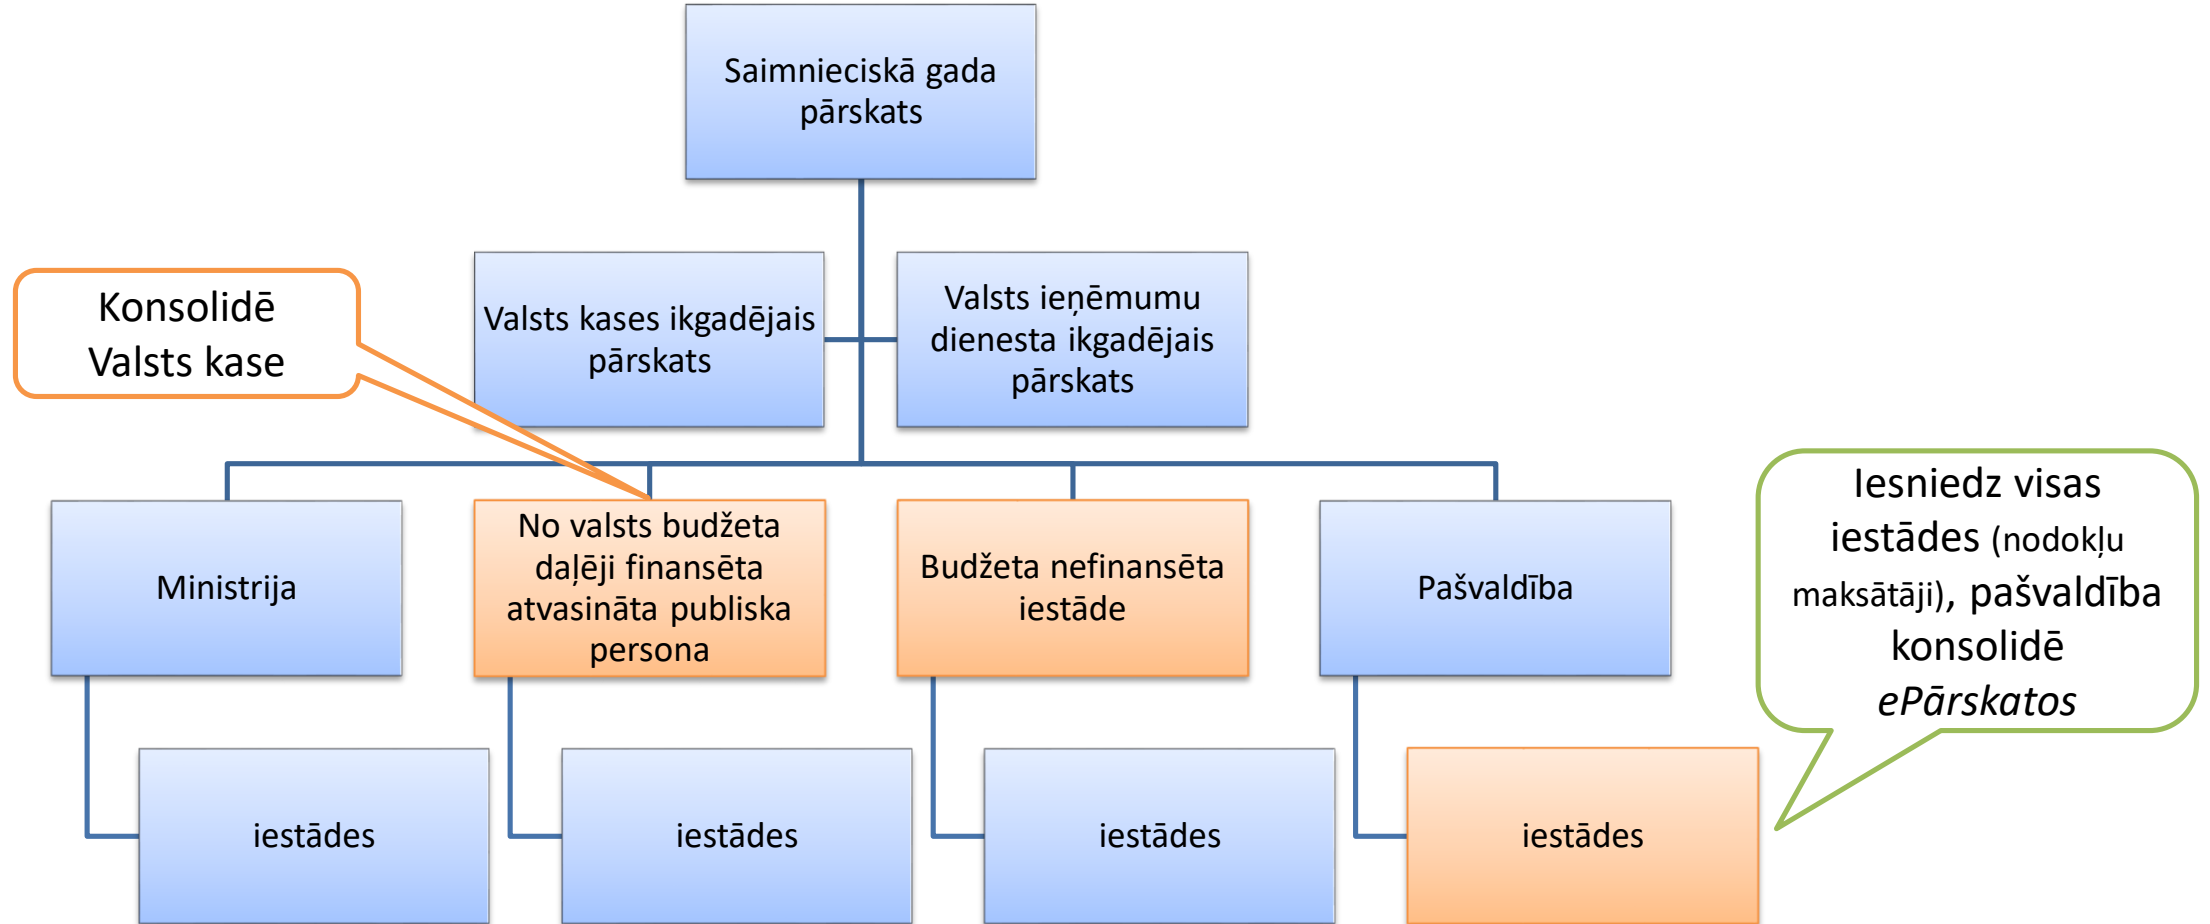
Saimnieciskā gada pārskats

Konsolidē Valsts kase

Valsts kases ikgadējais pārskats

Valsts ieņēmumu dienesta ikgadējais pārskats

Ministrija

No valsts budžeta daļēji finansēta atvasināta publiska persona

Budžeta nefinansēta iestāde

Pašvaldība

Iesniedz visas iestādes (nodokļu maksātāji), pašvaldība konsolidē *ePārskatos*

iestādes

iestādes

iestādes

iestādes